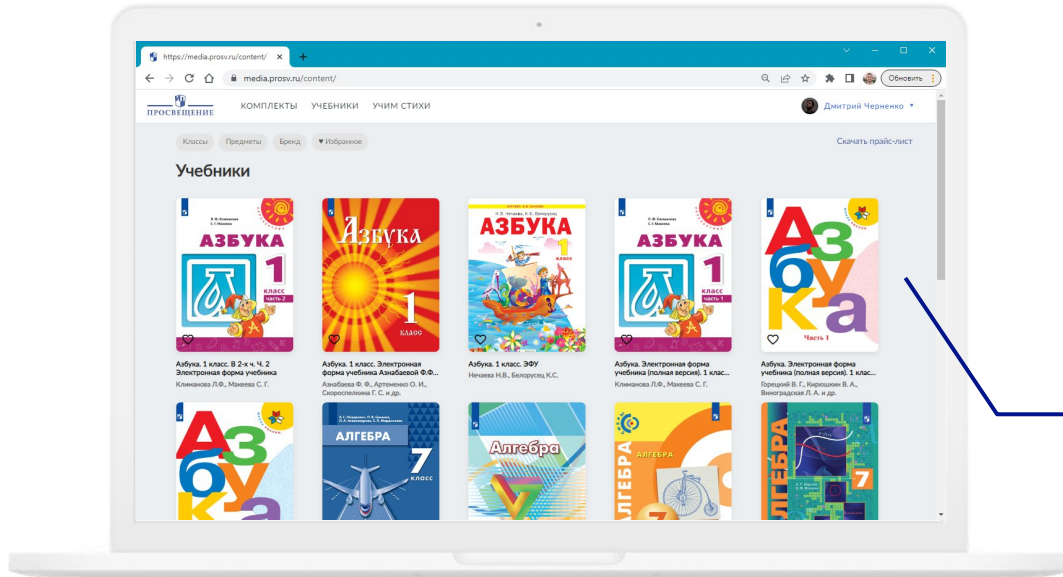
https://media.prosv.ru/content/

media.prosv.ru/content/

Обновить

ПРОСВЕЩЕНИЕ

КОМПЛЕКТЫ УЧЕБНИКИ УЧИМ СТИХИ

Дмитрий Черненко

Классы Предметы Бренд ♥ Избранное

Скачать прайс-лист

Учебники

АЗБУКА 1 класс часть 2

Азбука 1 класс

АЗБУКА 1 класс

АЗБУКА 1 класс часть 1

Азбука Часть 1

Азбука. 1 класс. В 2-х ч. Ч. 2 Электронная форма учебника
Климанова Л.Ф., Макеева С. Г.

Азбука. 1 класс. Электронная форма учебника Азнабаевой Ф.Ф...
Азнабаева Ф. Ф., Артеменко О. И., Скороспелкина Г. С. и др.

Азбука. 1 класс. ЭФУ
Нечаева Н.В., Белорусец К.С.

Азбука. Электронная форма учебника (полная версия). 1 клас...
Климанова Л.Ф., Макеева С. Г.

Азбука. Электронная форма учебника (полная версия). 1 клас...
Горецкий В. Г., Кирюшкин В. А., Виноградская Л. А. и др.

Азбука

АЛГЕБРА 7 класс

Алгебра

АЛГЕБРА

АЛГЕБРА 7